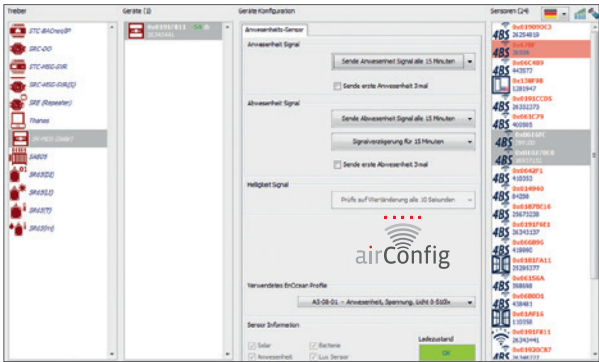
Treiber

STC-BACnet(IP)

SRC-DO

STC-MSC-DIR

STC-MSC-DIR(S)

SRE (Repeater)

Thanos

SR-MDS-SMART

SAB05

SR65(DI)

SR65(1)

SR65(T)

SR65(TH)

Geräte (1)

0x0191E11 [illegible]
26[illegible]

Geräte Konfiguration

Anwesenheits-Sensor

Anwesenheit Signal

Sende Anwesenheit Signal alle 15 Minuten

Sende erste Anwesenheit 3 mal

Abwesenheit Signal

Sende Abwesenheit Signal alle 15 Minuten

Signalverzögerung für 15 Minuten

Sende erste Abwesenheit 3 mal

Helligkeit Signal

Prüfe auf Veränderung alle 10 Sekunden

airConfig

Verwendetes EnOcean Profile

A5-08-01 - Anwesenheit, Spannung, Licht 0-510lx

Sensor Informationen

Solar

Batterie

Anwesenheit

Lux Sensor

Ladezustand

OK

Sensoren (24)

0x0190D0C3
26254819

0x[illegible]
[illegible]

0x066C4B9
443577

0x13BF98
1281947

0x0191CCD5
26332373

0x063C79
409465

0x0190AFC
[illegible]

0x0190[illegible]
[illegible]

0x0642F1
410353

0x014940
84288

0x01878C16
25673238

0x0191F6E3
26343137

0x066B96
418966

0x0181FA11
25295377

0x063C6A
308698

0x068001
428481

0x01AF16
110358

0x0191FB11
26343441

0x01920C87